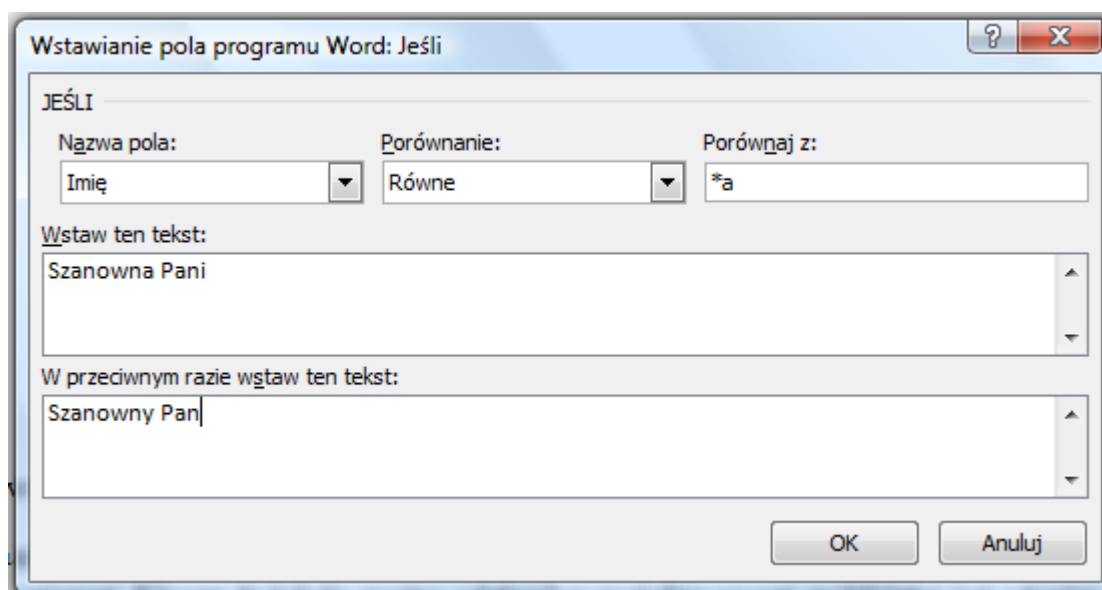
Wstawianie pola programu Word: Jeśli

?

X

JEŚLI

Nazwa pola:

Imię

Porównanie:

Równe

Porównaj z:

*a

Wstaw ten tekst:

Szanowna Pani

W przeciwnym razie wstaw ten tekst:

Szanowny Pan

OK

Anuluj